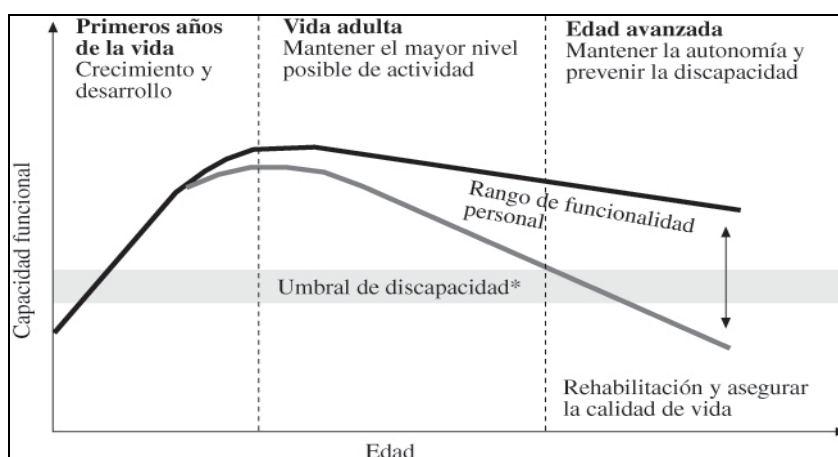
Primeros años de la vida
Crecimiento y desarrollo

Vida adulta
Mantener el mayor nivel posible de actividad

Edad avanzada
Mantener la autonomía y prevenir la discapacidad

Capacidad funcional

Rango de funcionalidad personal

Umbral de discapacidad*

Rehabilitación y asegurar la calidad de vida

Edad